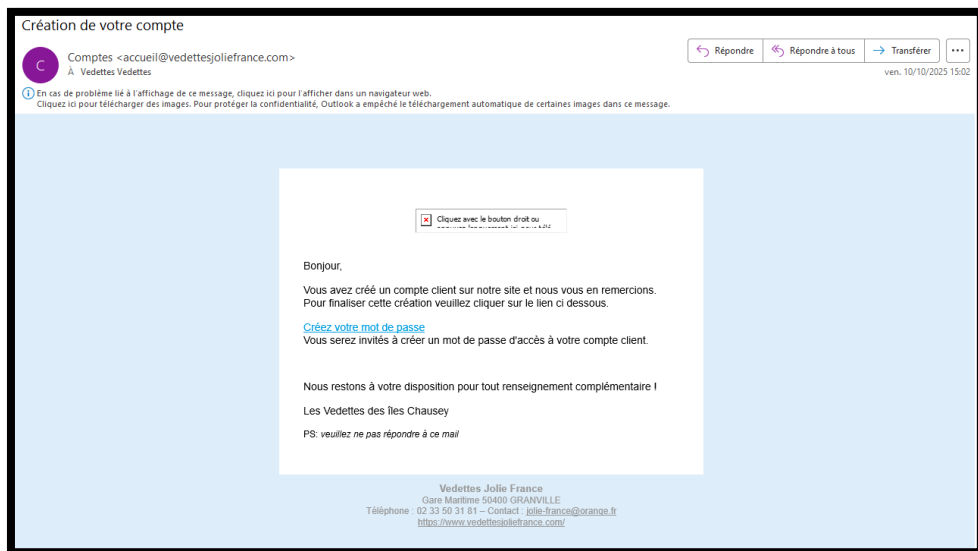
Création de votre compte

C

Comptes <accueil@vedettesjoliefrance.com>
À Vedettes Vedettes

Répondre | Répondre à tous | Transférer | ...

ven. 10/10/2025 15:02

En cas de problème lié à l'affichage de ce message, cliquez ici pour l'afficher dans un navigateur web.
Cliquez ici pour télécharger des images. Pour protéger la confidentialité, Outlook a empêché le téléchargement automatique de certaines images dans ce message.

Cliquez avec le bouton droit ou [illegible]

Bonjour,

Vous avez créé un compte client sur notre site et nous vous en remercions.
Pour finaliser cette création veuillez cliquer sur le lien ci dessous.

Créez votre mot de passe
Vous serez invités à créer un mot de passe d'accès à votre compte client.

Nous restons à votre disposition pour tout renseignement complémentaire !

Les Vedettes des îles Chausey

PS: veuillez ne pas répondre à ce mail

Vedettes Jolie France
Gare Maritime 50400 GRANVILLE
Téléphone : 02 33 50 31 81 – Contact : jolie-france@orange.fr
https://www.vedettesjoliefrance.com/